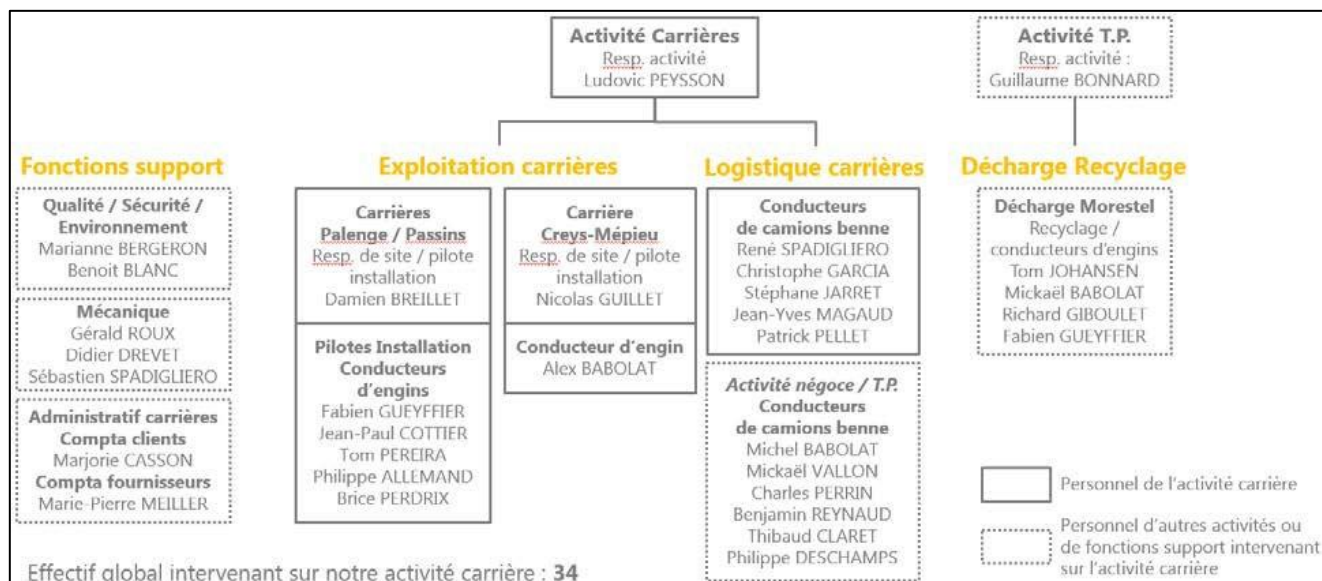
Activité Carrières
Resp. activité
Ludovic PEYSSON

Activité T.P.
Resp. activité :
Guillaume BONNARD

Fonctions support

Qualité / Sécurité / Environnement
Marianne BERGERON
Benoit BLANC

Mécanique
Gérald ROUX
Didier DREVET
Sébastien SPADIGLIERO

Administratif carrières
Compta clients
Marjorie CASSON
Compta fournisseurs
Marie-Pierre MEILLER

Exploitation carrières

Carrières
Palenge / Passins
Resp. de site / pilote installation
Damien BREILLET

Pilotes Installation
Conducteurs d'engins
Fabien GUEYFFIER
Jean-Paul COTTIER
Tom PEREIRA
Philippe ALLEMAND
Brice PERDRIX

Carrière
Creys-Mépieu
Resp. de site / pilote installation
Nicolas GUILLET

Conducteur d'engin
Alex BABOLAT

Logistique carrières

Conducteurs
de camions benne
René SPADIGLIERO
Christophe GARCIA
Stéphane JARRET
Jean-Yves MAGAUD
Patrick PELLET

Activité négoce / T.P.
Conducteurs
de camions benne
Michel BABOLAT
Mickaël VALLON
Charles PERRIN
Benjamin REYNAUD
Thibaud CLARET
Philippe DESCHAMPS

Décharge Recyclage

Décharge Morestel
Recyclage / conducteurs d'engins
Tom JOHANSEN
Mickaël BABOLAT
Richard GIBOULET
Fabien GUEYFFIER

Personnel de l'activité carrière

Personnel d'autres activités ou de fonctions support intervenant sur l'activité carrière

Effectif global intervenant sur notre activité carrière : 34